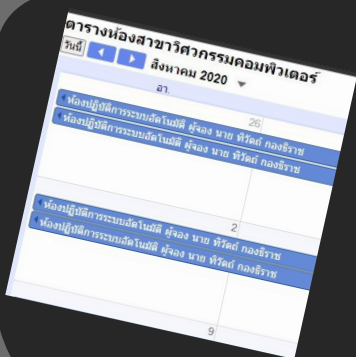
ตารางห้องสาขาวิศวกรรมคอมพิวเตอร์
วันนี้
สิงหาคม 2020
อา.
26
ห้องปฏิบัติการระบบอัตโนมัติ ผู้จอง นาย ทิวัตถ์ กองธิราช
ห้องปฏิบัติการระบบอัตโนมัติ ผู้จอง นาย ทิวัตถ์ กองธิราช
2
ห้องปฏิบัติการระบบอัตโนมัติ ผู้จอง นาย ทิวัตถ์ กองธิราช
ห้องปฏิบัติการระบบอัตโนมัติ ผู้จอง นาย ทิวัตถ์ กองธิราช
9